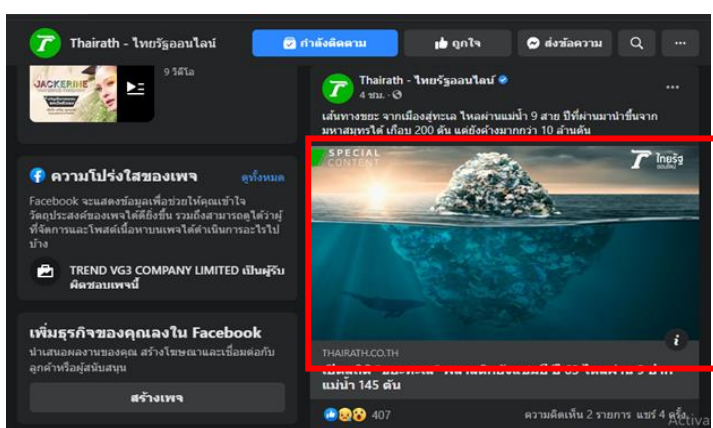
Thairath - ไทยรัฐออนไลน์

กำลังติดตาม

ถูกใจ

ส่งข้อความ

...

JACKERINE

9 วิดีโอ

ความโปร่งใสของเพจ

ดูทั้งหมด

Facebook จะแสดงข้อมูลเพื่อช่วยให้คุณเข้าใจวัตถุประสงค์ของเพจได้ดียิ่งขึ้น รวมถึงสามารถดูได้ว่าผู้ที่จัดการและโพสต์เนื้อหาบนเพจได้ดำเนินการอะไรไปบ้าง

TREND VG3 COMPANY LIMITED เป็นผู้รับผิดชอบเพจนี้

เพิ่มธุรกิจของคุณลงใน Facebook

นำเสนอผลงานของคุณ สร้างโฆษณาและเชื่อมต่อกับลูกค้าหรือผู้สนับสนุน

สร้างเพจ

Thairath - ไทยรัฐออนไลน์

4 ชม.

เส้นทางขยะ จากเมืองสู่ทะเล ไหลผ่านแม่น้ำ 9 สาย ปีที่ผ่านมานำขึ้นจากมหาสมุทรได้ เกือบ 200 ตัน แต่ยังค้างมากกว่า 10 ล้านตัน

SPECIAL CONTENT

ไทยรัฐ ออนไลน์

THAIRATH.CO.TH

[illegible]

แม่น้ำ 145 ตัน

407

ความคิดเห็น 2 รายการ แชร์ 4 ครั้ง

Activa